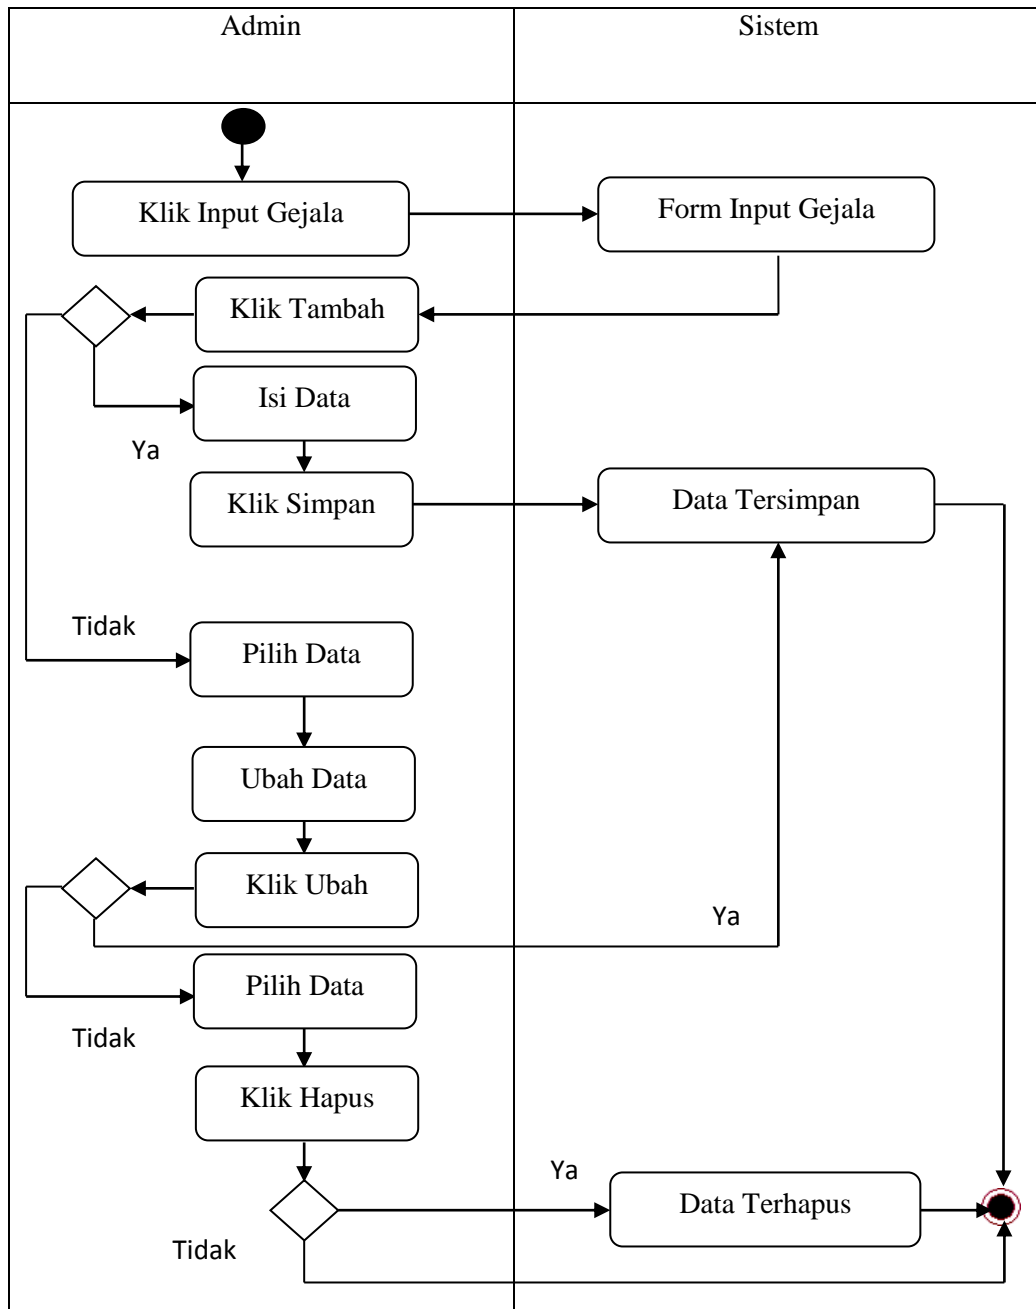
| Admin | Sistem |
|---|---|

Klik Input Gejala

Form Input Gejala

Klik Tambah

Isi Data

Ya

Klik Simpan

Data Tersimpan

Tidak

Pilih Data

Ubah Data

Klik Ubah

Ya

Pilih Data

Tidak

Klik Hapus

Ya

Data Terhapus

Tidak